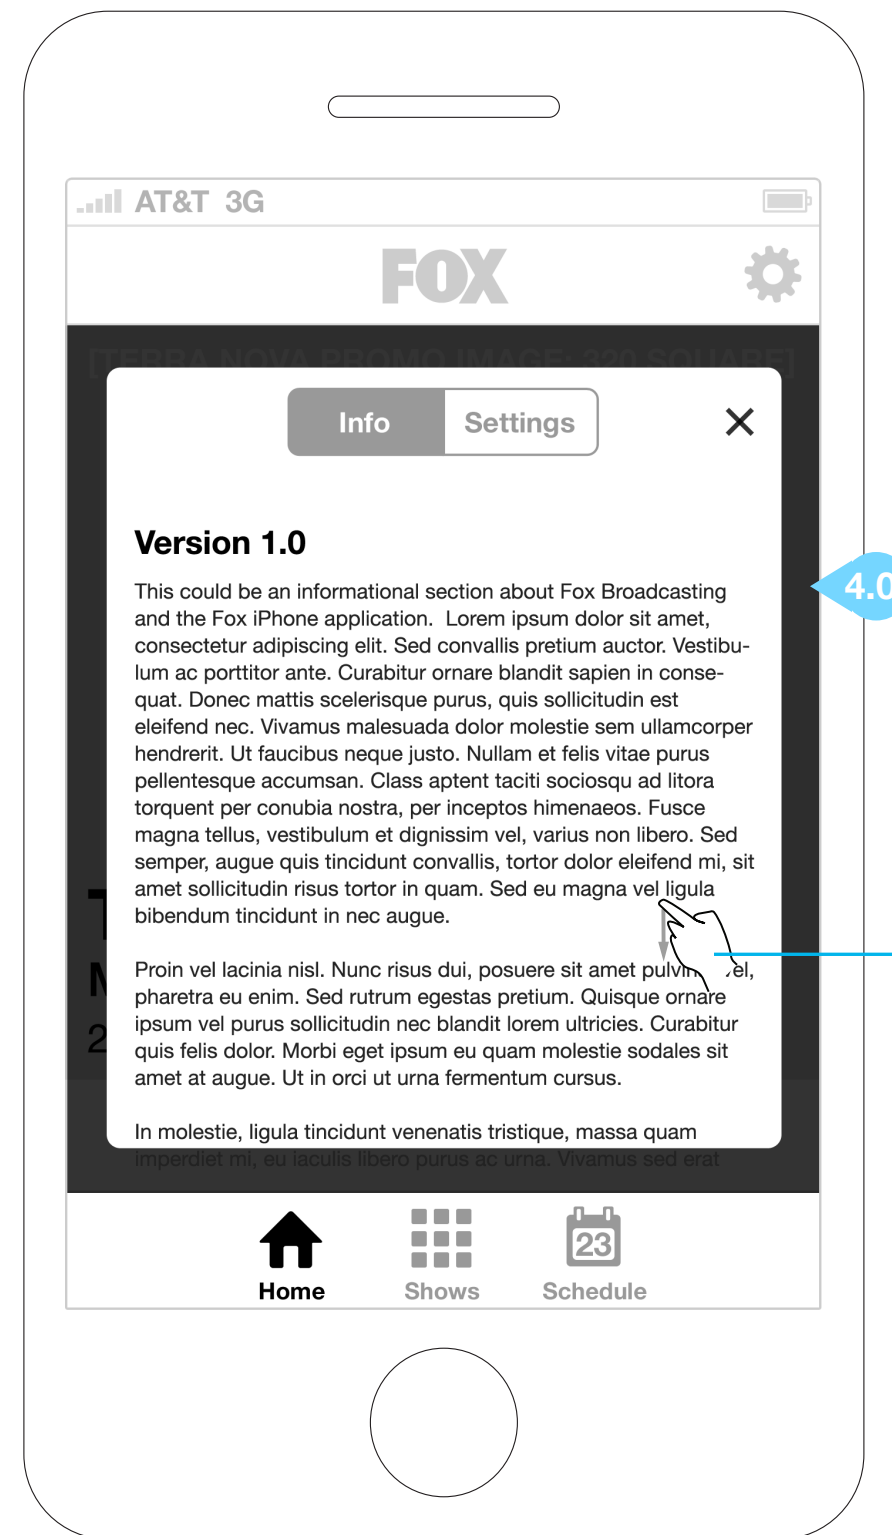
AT&T 3G

FOX

[TERRA NOVA PROMO IMAGE: 320 SQUARE]

Info Settings

×

Version 1.0

This could be an informational section about Fox Broadcasting and the Fox iPhone application. Lorem ipsum dolor sit amet, consectetur adipiscing elit. Sed convallis pretium auctor. Vestibulum ac porttitor ante. Curabitur ornare blandit sapien in consequat. Donec mattis scelerisque purus, quis sollicitudin est eleifend nec. Vivamus malesuada dolor molestie sem ullamcorper hendrerit. Ut faucibus neque justo. Nullam et felis vitae purus pellentesque accumsan. Class aptent taciti sociosqu ad litora torquent per conubia nostra, per inceptos himenaeos. Fusce magna tellus, vestibulum et dignissim vel, varius non libero. Sed semper, augue quis tincidunt convallis, tortor dolor eleifend mi, sit amet sollicitudin risus tortor in quam. Sed eu magna vel ligula bibendum tincidunt in nec augue.

Proin vel lacinia nisl. Nunc risus dui, posuere sit amet pulvin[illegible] vel, pharetra eu enim. Sed rutrum egestas pretium. Quisque ornare ipsum vel purus sollicitudin nec blandit lorem ultricies. Curabitur quis felis dolor. Morbi eget ipsum eu quam molestie sodales sit amet at augue. Ut in orci ut urna fermentum cursus.

In molestie, ligula tincidunt venenatis tristique, massa quam imperdiet mi, eu iaculis libero purus ac urna. Vivamus sed erat

4.0

Home Shows 23 Schedule